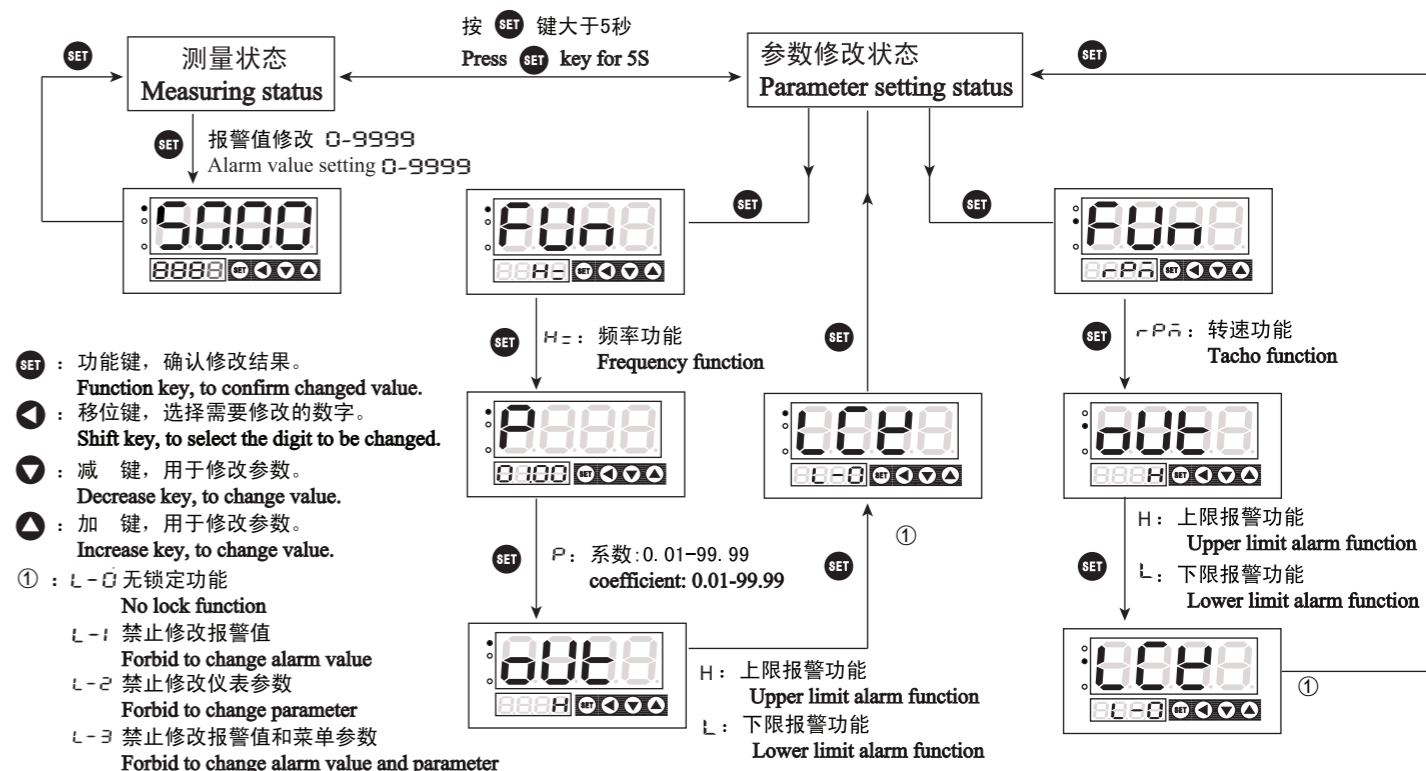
按 SET 键大于5秒
Press SET key for 5S

SET

测量状态
Measuring status

参数修改状态
Parameter setting status

SET

SET 报警值修改 0-9999
Alarm value setting 0-9999

5000
8888 SET

FUn
Hz SET

SET

SET

FUn
rPm SET

SET Hz：频率功能
Frequency function

SET

SET rPm：转速功能
Tacho function

SET：功能键，确认修改结果。
Function key, to confirm changed value.
◀：移位键，选择需要修改的数字。
Shift key, to select the digit to be changed.
▼：减 键，用于修改参数。
Decrease key, to change value.
▲：加 键，用于修改参数。
Increase key, to change value.
①：L-0 无锁定功能
No lock function
L-1 禁止修改报警值
Forbid to change alarm value
L-2 禁止修改仪表参数
Forbid to change parameter
L-3 禁止修改报警值和菜单参数
Forbid to change alarm value and parameter

P
0.100 SET

LCK
L-0 SET

①

out
H SET

SET P：系数：0.01-99.99
coefficient: 0.01-99.99

SET

H：上限报警功能
Upper limit alarm function
SET L：下限报警功能
Lower limit alarm function

out
H SET

H：上限报警功能
Upper limit alarm function
L：下限报警功能
Lower limit alarm function

LCK
L-0 SET

①